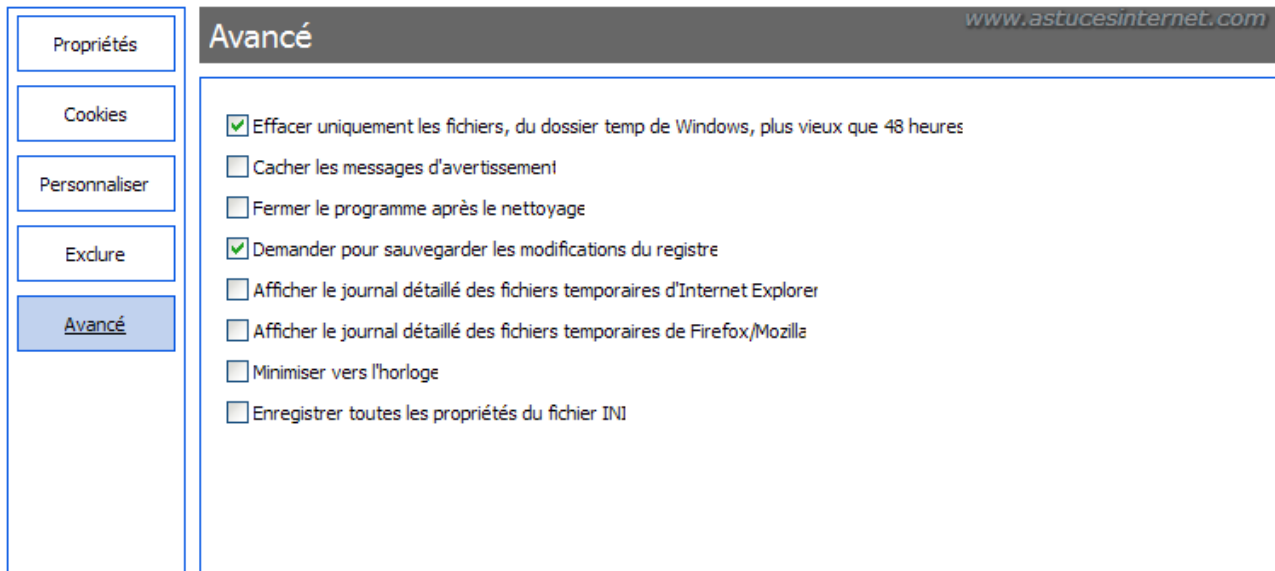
Propriétés

Cookies

Personnaliser

Exclure

Avancé

Avancé

www.astucesinternet.com

Effacer uniquement les fichiers, du dossier temp de Windows, plus vieux que 48 heures

Cacher les messages d'avertissement

Fermer le programme après le nettoyage

Demander pour sauvegarder les modifications du registre

Afficher le journal détaillé des fichiers temporaires d'Internet Explorer

Afficher le journal détaillé des fichiers temporaires de Firefox/Mozilla

Minimiser vers l'horloge

Enregistrer toutes les propriétés du fichier INI